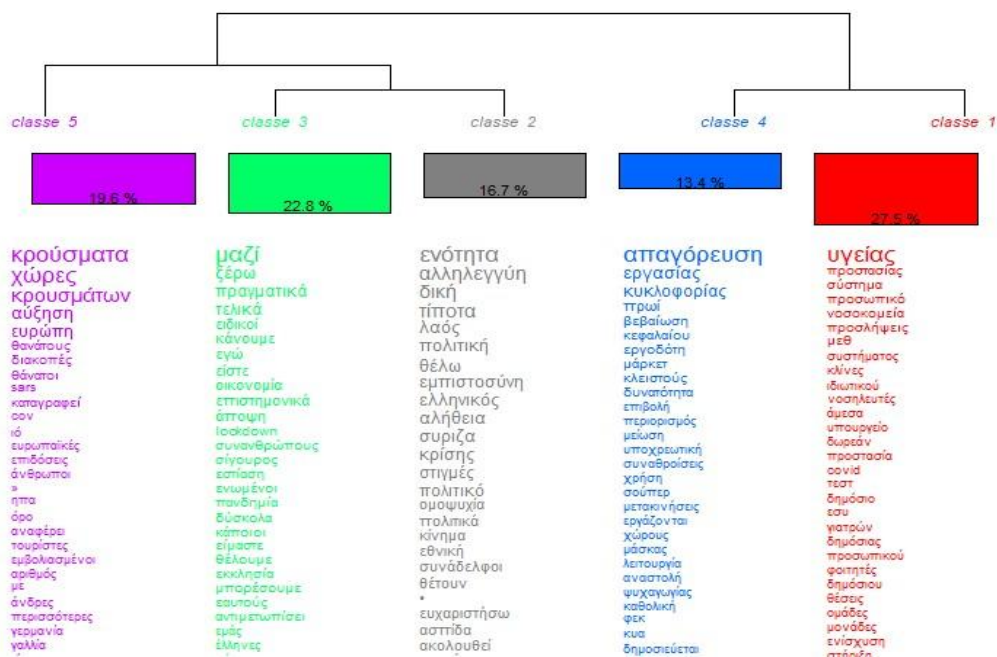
classe 5
19.6 %
κρούσματα
χώρες
κρουσμάτων
αύξηση
ευρώπη
θανάτους
διακοπές
θάνατοι
sars
καταγραφεί
cov
ιό
ευρωπαϊκές
επιδόσεις
άνθρωποι
»
ηπα
όρο
αναφέρει
τουρίστες
εμβολιασμένοι
αριθμός
με
άνδρες
περισσότερες
γερμανία
γαλλία

classe 3
22.8 %
μαζί
ξέρω
πραγματικά
τελικά
ειδικοί
κάνουμε
εγώ
είστε
οικονομία
επιστημονικά
άποψη
lockdown
συνανθρώπους
σίγουρος
εστίαση
ενωμένοι
πανδημία
δύσκολα
κάποιοι
είμαστε
θέλουμε
εκκλησία
μπορέσουμε
εαυτούς
αντιμετωπίσει
εμάς
έλληνες

classe 2
16.7 %
ενότητα
αλληλεγγύη
δική
τίποτα
λαός
πολιτική
θέλω
εμπιστοσύνη
ελληνικός
αλήθεια
συριζα
κρίσης
στιγμές
πολιτικό
ομοψυχία
πολιτικά
κίνημα
εθνική
συνάδελφοι
θέτουν
•
ευχαριστήσω
αστπίδα
ακολουθεί

classe 4
13.4 %
απαγόρευση
εργασίας
κυκλοφορίας
πρωί
βεβαίωση
κεφαλαίου
εργοδότη
μάρκετ
κλειστούς
δυνατότητα
επιβολή
περιορισμός
μείωση
υποχρεωτική
συναθροίσεις
χρήση
σούπερ
μετακινήσεις
εργάζονται
χώρους
μάσκας
λειτουργία
αναστολή
ψυχαγωγίας
καθολική
φεκ
κυα
δημοσιεύεται

classe 1
27.5 %
υγείας
προστασίας
σύστημα
προσωπικό
νοσοκομεία
προσλήψεις
μεθ
συστήματος
κλίνες
ιδιωτικού
νοσηλευτές
άμεσα
υπουργείο
δωρεάν
προστασία
covid
τεστ
δημόσιο
εσυ
γιατρών
δημόσιας
προσωπικού
φοιτητές
δημόσιου
θέσεις
ομάδες
μονάδες
ενίσχυση
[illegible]